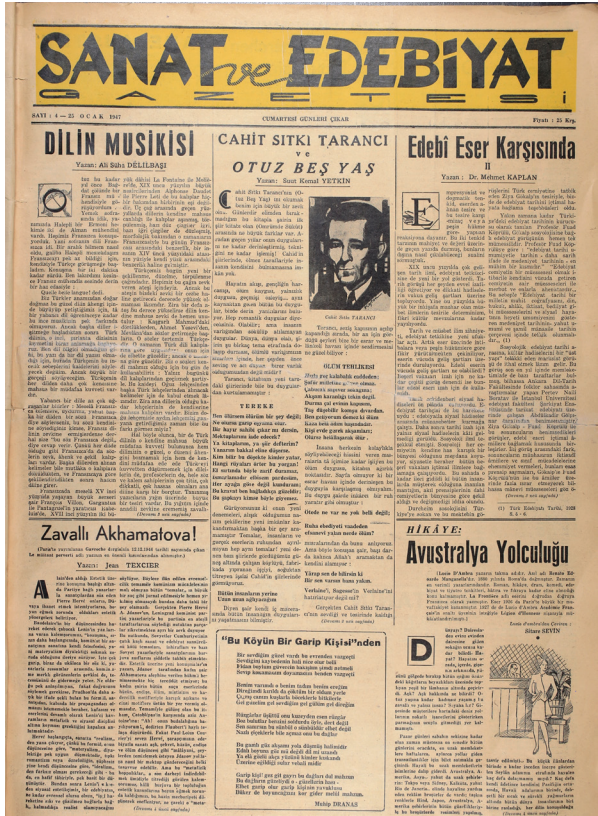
SANAT ve EDEBİYAT GAZETESİ

SAYI : 4 — 23 OCAK 1947

CUMARTESİ GÜNLERİ ÇIKAR

Fiyatı : 25 Krş.

DİLİN MUSİKİSİ

Yazan: Ali Süha DELİLBAŞI

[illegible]

CAHİT SITKI TARANCI ve OTUZ BEŞ YAŞ

Yazan: Suut Kemal YETKİN

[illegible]

Cahit Sıtkı TARANCI

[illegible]

ÖLÜM TERLİKSİ

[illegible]

YERKÜRE

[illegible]

Edebî Eser Karşısında

II

Yazan: Dr. Mehmet KAPLAN

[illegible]

Zavallı Akhmatova!

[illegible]

Yazan: Jean TEXCIER

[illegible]

"Bu Köyün Bir Garip Kişisi"nden

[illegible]

Muhip DRANAS

HİKÂYE:

Avustralya Yolculuğu

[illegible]

Louis d'Ambroisdan Çeviren : Sıtare SEVİN

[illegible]